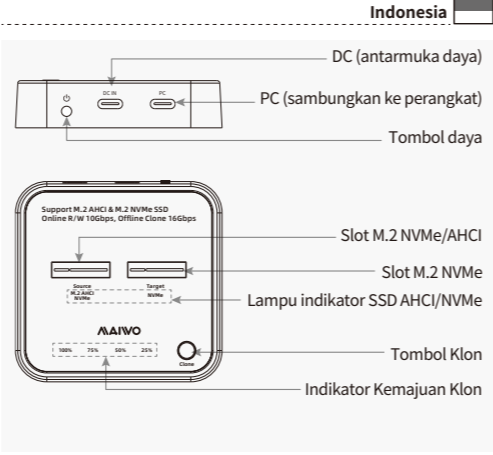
Indonesia

DC IN

PC

DC (antarmuka daya)

PC (sambungkan ke perangkat)

Tombol daya

Support M.2 AHCI & M.2 NVMe SSD
Online R/W 10Gbps, Offline Clone 16Gbps

Slot M.2 NVMe/AHCI

Source
M.2 AHCI
NVMe

Target
NVMe

Slot M.2 NVMe

Lampu indikator SSD AHCI/NVMe

MAIWO

100% 75% 50% 25%

Clone

Tombol Klon

Indikator Kemajuan Klon